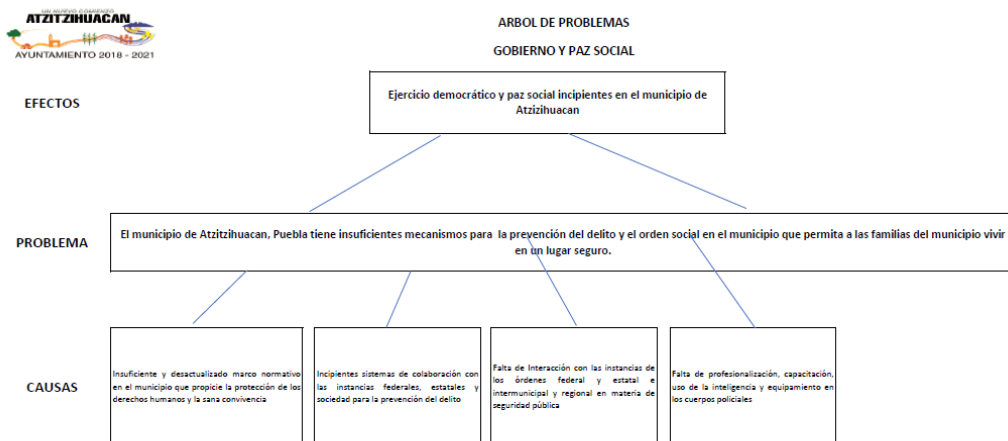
UN NUEVO COMIENZO
ATZITZIHUACAN
AYUNTAMIENTO 2018 - 2021

ARBOL DE PROBLEMAS

GOBIERNO Y PAZ SOCIAL

EFECTOS

Ejercicio democrático y paz social incipientes en el municipio de Atzizihuacan

PROBLEMA

El municipio de Atzitzihuacan, Puebla tiene insuficientes mecanismos para la prevención del delito y el orden social en el municipio que permita a las familias del municipio vivir en un lugar seguro.

CAUSAS

Insuficiente y desactualizado marco normativo en el municipio que propicie la protección de los derechos humanos y la sana convivencia

Incipientes sistemas de colaboración con las instancias federales, estatales y sociedad para la prevención del delito

Falta de Interacción con las instancias de los órdenes federal y estatal e intermunicipal y regional en materia de seguridad pública

Falta de profesionalización, capacitación, uso de la inteligencia y equipamiento en los cuerpos policiales